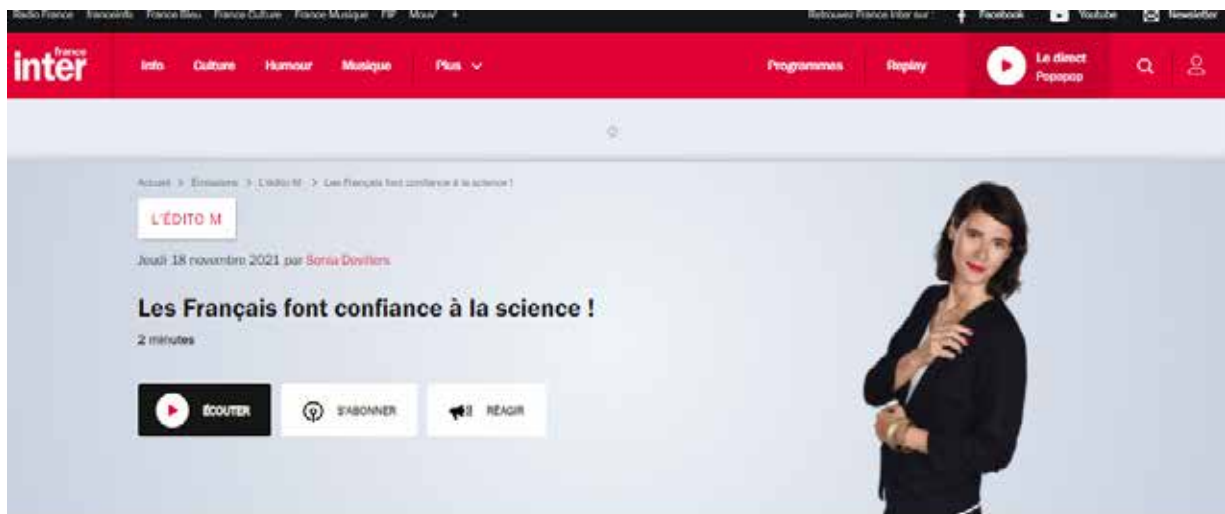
Radio France franceinfo France Bleu France Culture France Musique FIP Mouv' +

Retrouvez France Inter sur : Facebook Youtube Newsletter

france inter

Info Culture Humour Musique Plus

Programmes Replay

Le direct Popopop

Accueil > Émissions > L'édito M > Les Français font confiance à la science !

L'ÉDITO M

Jeudi 18 novembre 2021 par Sonia Devillers

Les Français font confiance à la science !

2 minutes

ÉCOUTER

S'ABONNER

RÉAGIR